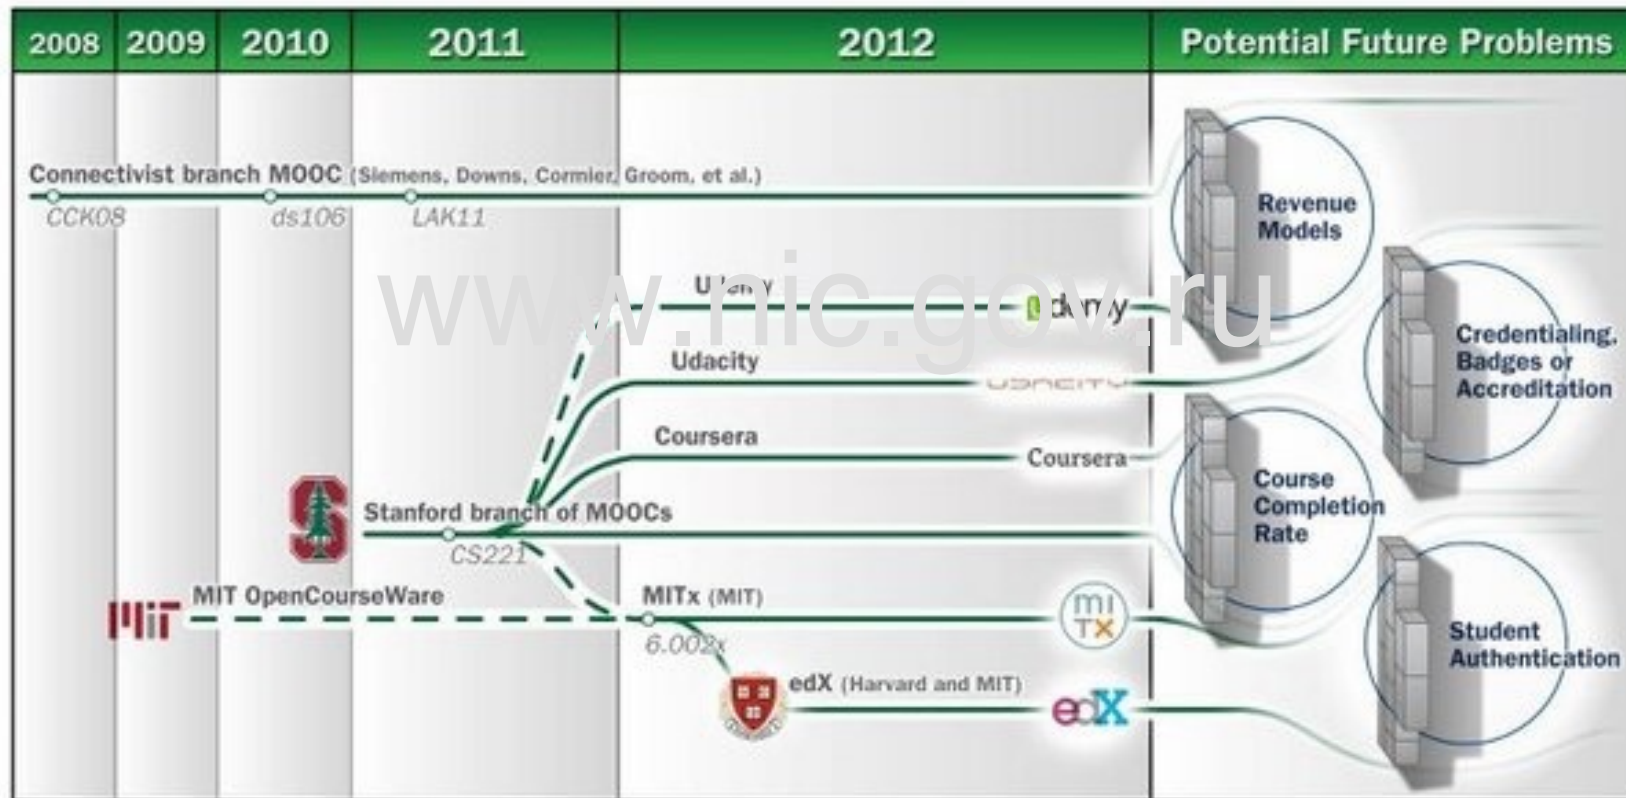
2008 2009 2010 2011 2012 Potential Future Problems

Connectivist branch MOOC (Siemens, Downs, Cormier, Groom, et al.)

CCK08 ds106 LAK11

Udemy

udemy

Udacity

UDACITY

Coursera

Coursera

Stanford branch of MOOCs

CS221

MIT OpenCourseWare

MITx (MIT)

6.002x

mi
TX

edX (Harvard and MIT)

edX

Revenue Models

Credentialing, Badges or Accreditation

Course Completion Rate

Student Authentication

www.nic.gov.ru